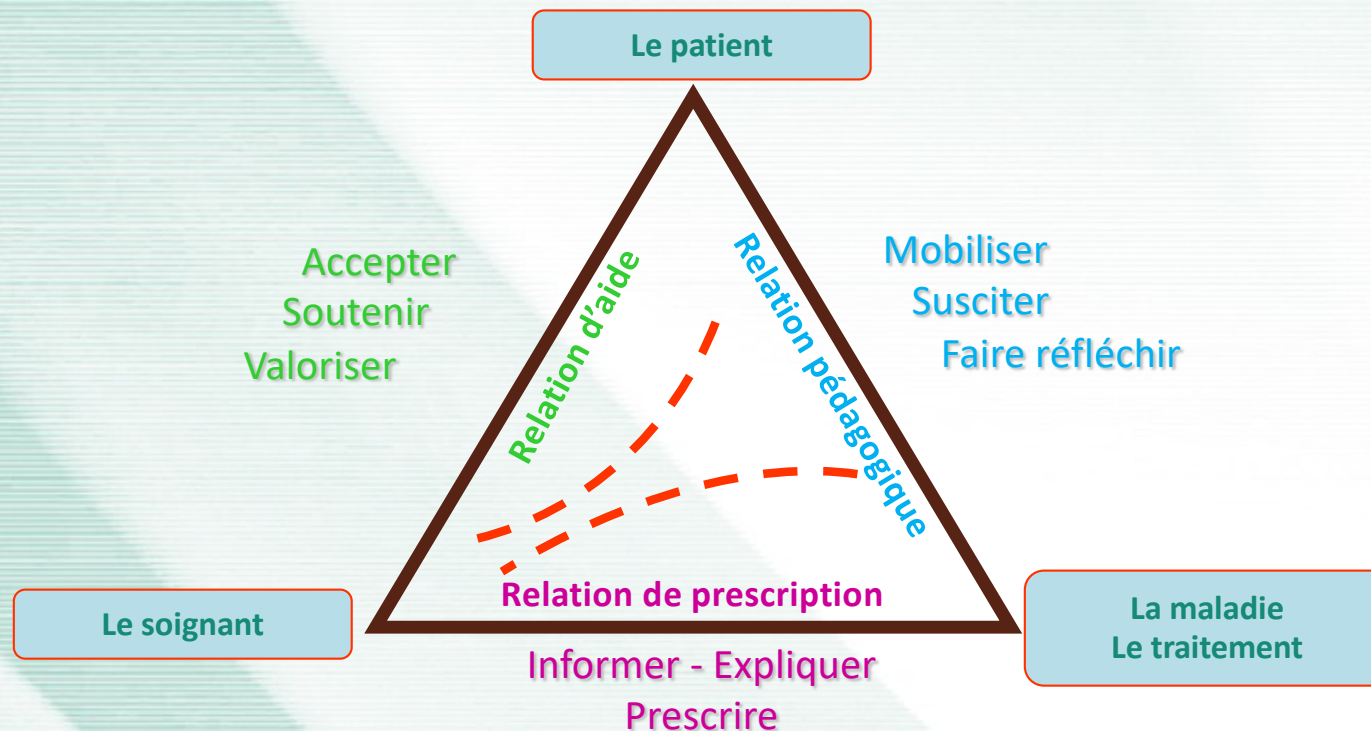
Le patient

Accepter
Soutenir
Valoriser

Relation d'aide

Relation pédagogique

Mobiliser
Susciter
Faire réfléchir

Relation de prescription

Le soignant

La maladie
Le traitement

Informer - Expliquer
Prescrire